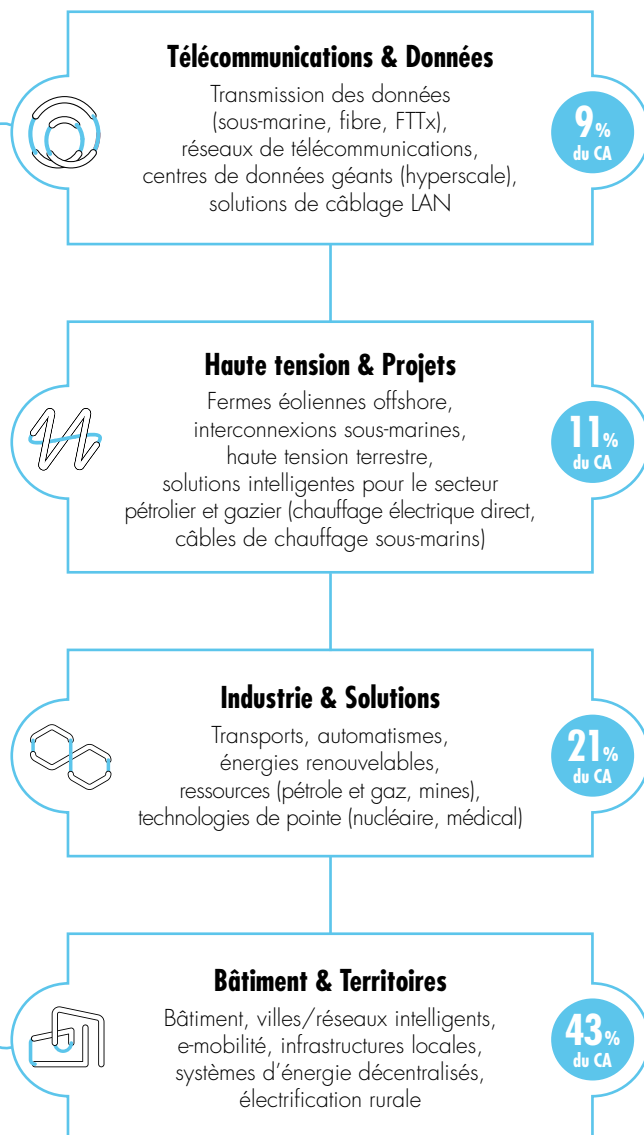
Télécommunications & Données

Transmission des données (sous-marine, fibre, FTTx), réseaux de télécommunications, centres de données géants (hyperscale), solutions de câblage LAN

9% du CA

Haute tension & Projets

Fermes éoliennes offshore, interconnexions sous-marines, haute tension terrestre, solutions intelligentes pour le secteur pétrolier et gazier (chauffage électrique direct, câbles de chauffage sous-marins)

11% du CA

Industrie & Solutions

Transports, automatismes, énergies renouvelables, ressources (pétrole et gaz, mines), technologies de pointe (nucléaire, médical)

21% du CA

Bâtiment & Territoires

Bâtiment, villes/réseaux intelligents, e-mobilité, infrastructures locales, systèmes d'énergie décentralisés, électrification rurale

43% du CA